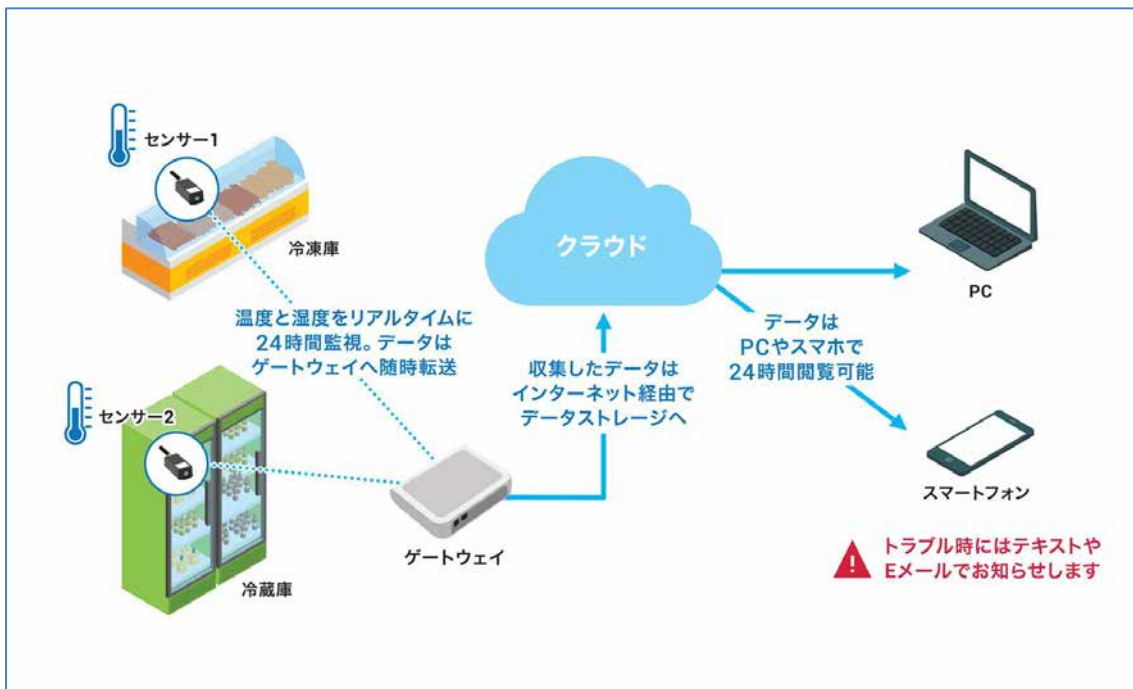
センサー1

冷凍庫

温度と湿度をリアルタイムに 24時間監視。データは ゲートウェイへ随時転送

センサー2

冷蔵庫

ゲートウェイ

クラウド

収集したデータは インターネット経由で データストレージへ

データは PCやスマホで 24時間閲覧可能

PC

スマートフォン

トラブル時にはテキストや Eメールでお知らせします